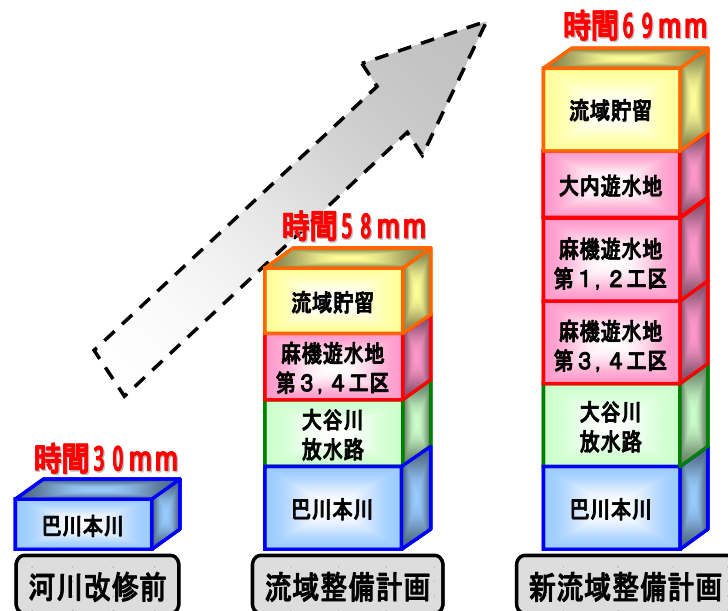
時間30mm

巴川本川

河川改修前

時間58mm

流域貯留

麻機遊水地
第3，4工区

大谷川
放水路

巴川本川

流域整備計画

時間69mm

流域貯留

大内遊水地

麻機遊水地
第1，2工区

麻機遊水地
第3，4工区

大谷川
放水路

巴川本川

新流域整備計画